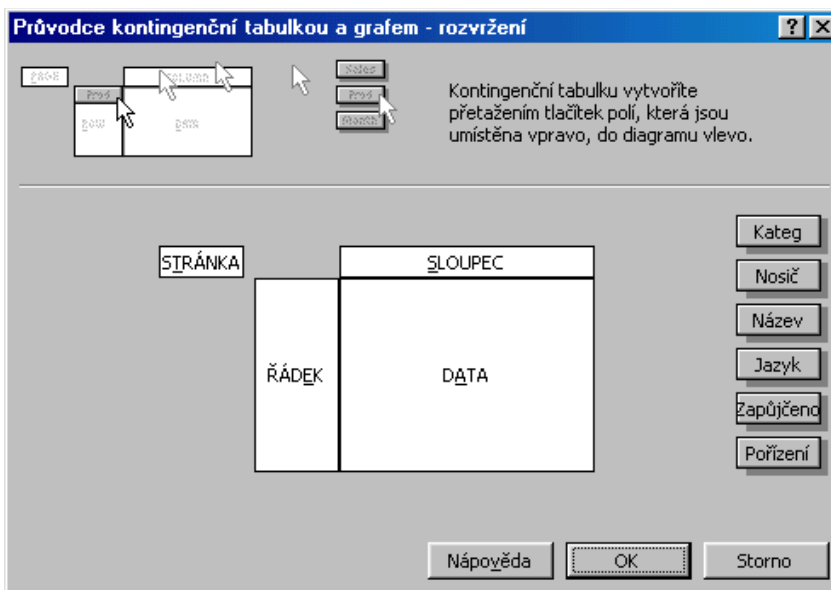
Průvodce kontingenční tabulkou a grafem - rozvržení

?
X

PAGE
COLUMN
Prod
ROW
DATA
Sales
Prod
Month

Kontingenční tabulku vytvoříte přetažením tlačítek polí, která jsou umístěna vpravo, do diagramu vlevo.

STRÁNKA
SLOUPEC
ŘÁDEK
DATA

Kateg
Nosič
Název
Jazyk
Zapůjčeno
Pořízení

Nápověda
OK
Storno